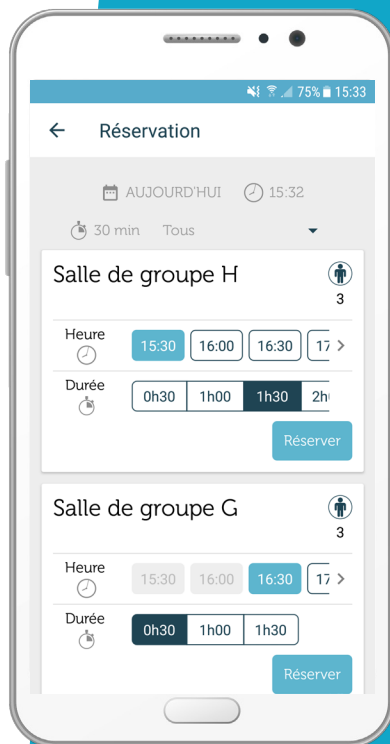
75% 15:33

Réservation

AUJOURD'HUI 15:32

30 min Tous

Salle de groupe H
3

Heure
15:30 16:00 16:30 17

Durée
0h30 1h00 1h30 2h

Réserver

Salle de groupe G
3

Heure
15:30 16:00 16:30 17

Durée
0h30 1h00 1h30

Réserver